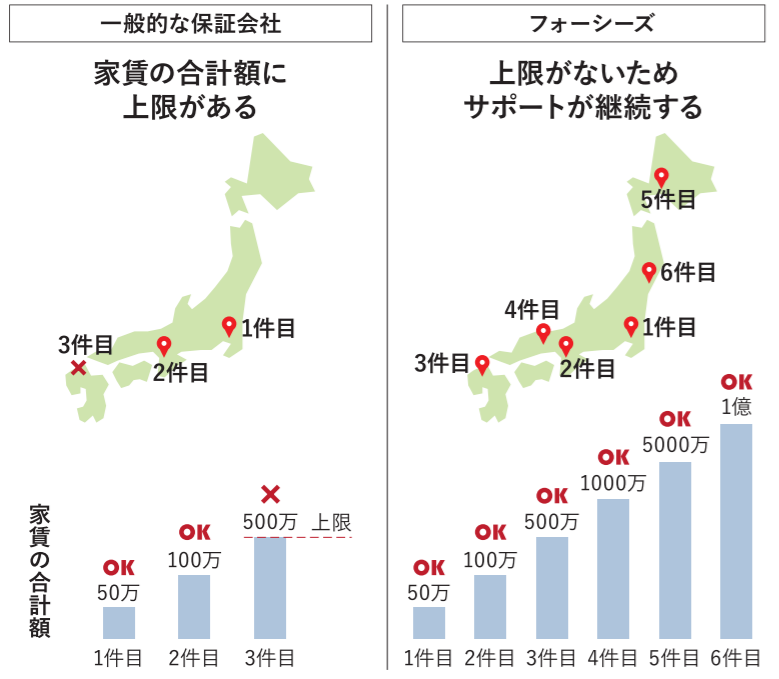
一般的な保証会社

家賃の合計額に上限がある

1件目

2件目

3件目

家賃の合計額

OK
50万

OK
100万

500万 上限

1件目 2件目 3件目

フォーシーズ

上限がないためサポートが継続する

5件目

6件目

4件目

1件目

3件目

2件目

OK
50万

OK
100万

OK
500万

OK
1000万

OK
5000万

OK
1億

1件目 2件目 3件目 4件目 5件目 6件目